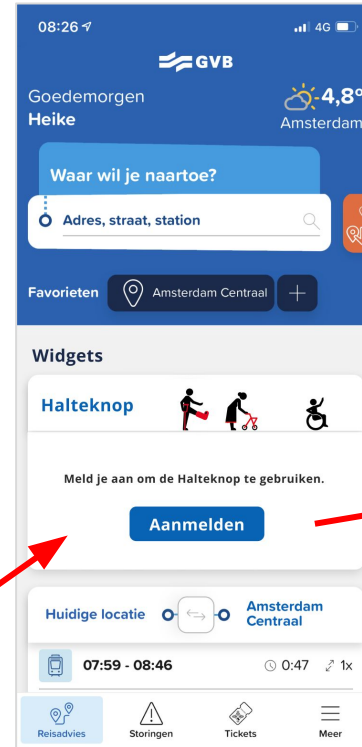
08:26
4G
GVB
Goedemorgen
Heike
4,8°
Amsterdam
Waar wil je naartoe?
Adres, straat, station
Favorieten
Amsterdam Centraal
+
Widgets
Halteknop
Meld je aan om de Halteknop te gebruiken.
Aanmelden
Huidige locatie
Amsterdam Centraal
07:59 - 08:46
0:47
1x
Reisadvies
Storingen
Tickets
Meer